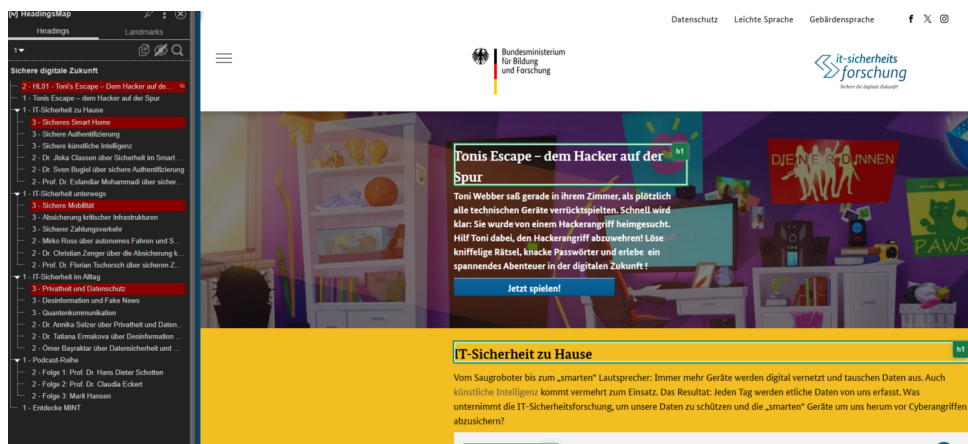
HeadingsMap

Headings Landmarks

1▾

Sichere digitale Zukunft

2 - HL01 - Toni's Escape – Dem Hacker auf de...
1 - Tonis Escape – dem Hacker auf der Spur
1 - IT-Sicherheit zu Hause
3 - Sicheres Smart Home
3 - Sichere Authentifizierung
3 - Sichere künstliche Intelligenz
2 - Dr. Jiska Classen über Sicherheit im Smart ...
2 - Dr. Sven Bugiel über sichere Authentifizierung
2 - Prof. Dr. Esfandiar Mohammadi über sicher...
1 - IT-Sicherheit unterwegs
3 - Sichere Mobilität
3 - Absicherung kritischer Infrastrukturen
3 - Sicherer Zahlungsverkehr
2 - Mirko Ross über autonomes Fahren und S...
2 - Dr. Christian Zenger über die Absicherung k...
2 - Prof. Dr. Florian Tschorsch über sicheren Z...
1 - IT-Sicherheit im Alltag
3 - Privatheit und Datenschutz
3 - Desinformation und Fake News
3 - Quantenkommunikation
2 - Dr. Annika Selzer über Privatheit und Daten...
2 - Dr. Tatiana Ermakova über Desinformation ...
2 - Ömer Bayraktar über Datensicherheit und ...
1 - Podcast-Reihe
2 - Folge 1: Prof. Dr. Hans Dieter Schotten
2 - Folge 2: Prof. Dr. Claudia Eckert
2 - Folge 3: Marit Hansen
1 - Entdecke MINT

Datenschutz Leichte Sprache Gebärdensprache

Bundesministerium für Bildung und Forschung

it-sicherheits forschung
Sichere die digitale Zukunft!

Tonis Escape – dem Hacker auf der Spur h1

Toni Webber saß gerade in ihrem Zimmer, als plötzlich alle technischen Geräte verrücktspielten. Schnell wird klar: Sie wurde von einem Hackerangriff heimgesucht. Hilf Toni dabei, den Hackerangriff abzuwehren! Löse kniffelige Rätsel, knacke Passwörter und erlebe ein spannendes Abenteuer in der digitalen Zukunft !

Jetzt spielen!

DIENER DINNEN

PAWS

IT-Sicherheit zu Hause h1

Vom Saugroboter bis zum „smarten" Lautsprecher: Immer mehr Geräte werden digital vernetzt und tauschen Daten aus. Auch künstliche Intelligenz kommt vermehrt zum Einsatz. Das Resultat: Jeden Tag werden etliche Daten von uns erfasst. Was unternimmt die IT-Sicherheitsforschung, um unsere Daten zu schützen und die „smarten" Geräte um uns herum vor Cyberangriffen abzusichern?